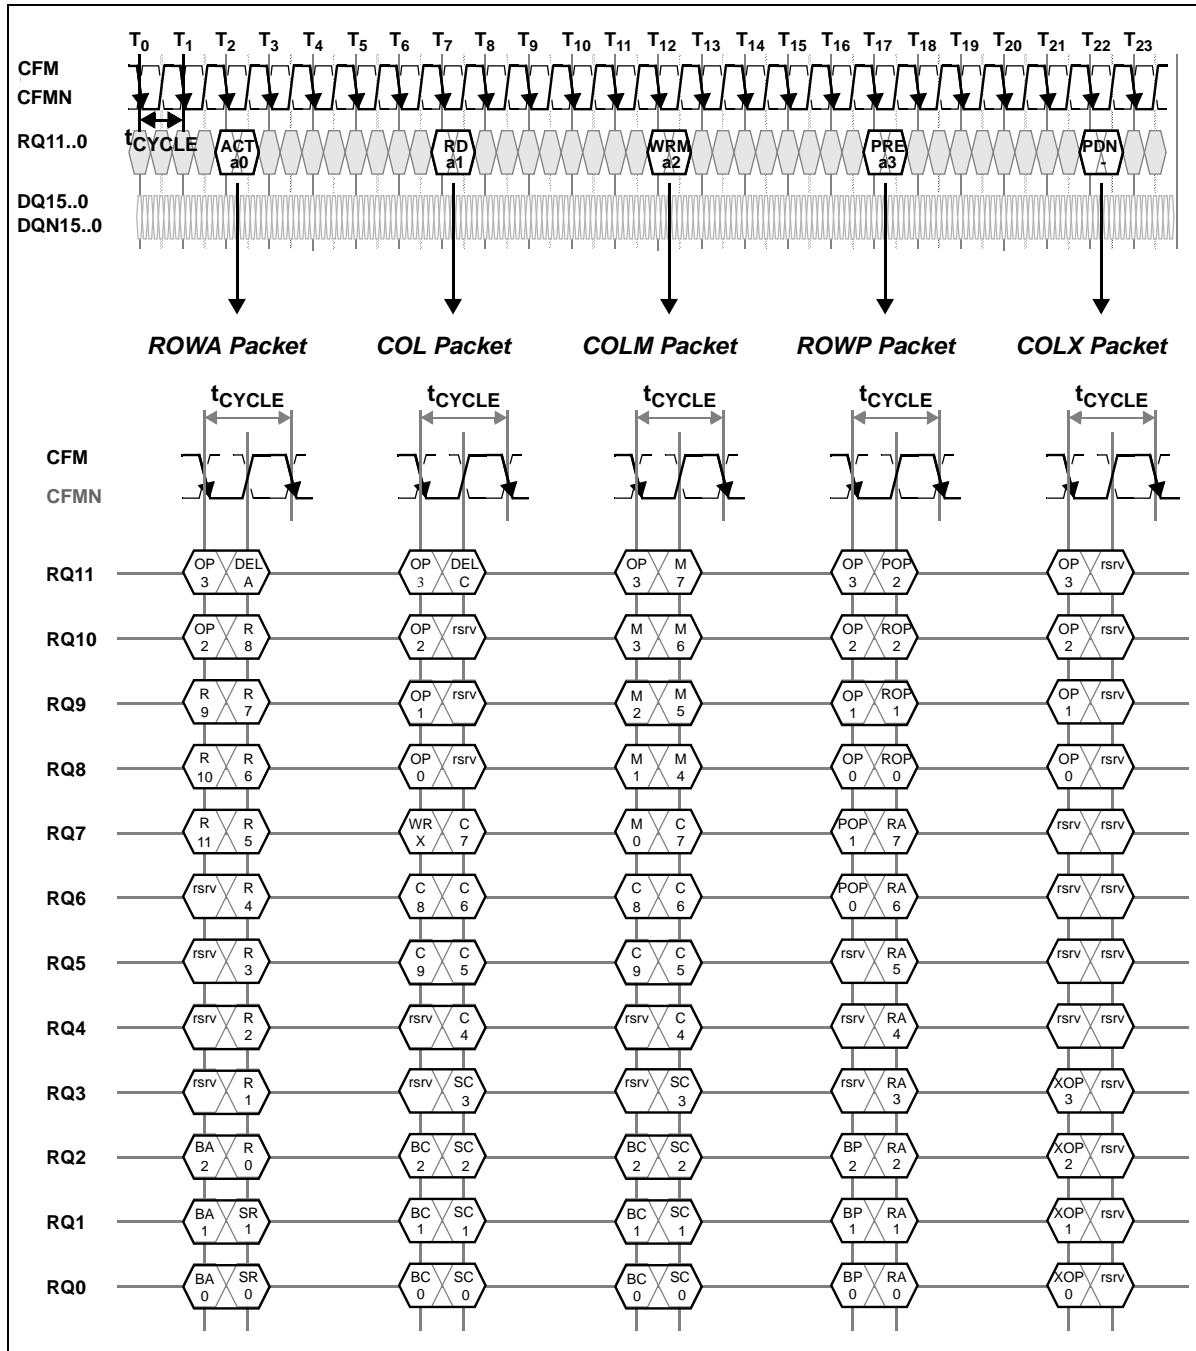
$T_0$ $T_1$ $T_2$ $T_3$ $T_4$ $T_5$ $T_6$ $T_7$ $T_8$ $T_9$ $T_{10}$ $T_{11}$ $T_{12}$ $T_{13}$ $T_{14}$ $T_{15}$ $T_{16}$ $T_{17}$ $T_{18}$ $T_{19}$ $T_{20}$ $T_{21}$ $T_{22}$ $T_{23}$

CFM
CFMN
RQ11..0
$t_{CYCLE}$
ACT a0
RD a1
WRM a2
PRE a3
PDN -
DQ15..0
DQN15..0

ROWA Packet
COL Packet
COLM Packet
ROWP Packet
COLX Packet

$t_{CYCLE}$ $t_{CYCLE}$ $t_{CYCLE}$ $t_{CYCLE}$ $t_{CYCLE}$

CFM
CFMN

| | ROWA Packet | COL Packet | COLM Packet | ROWP Packet | COLX Packet |
|---|---|---|---|---|---|
| RQ11 | OP 3 / DEL A | OP 3 / DEL C | OP 3 / M 7 | OP 3 / POP 2 | OP 3 / rsrv |
| RQ10 | OP 2 / R 8 | OP 2 / rsrv | M 3 / M 6 | OP 2 / ROP 2 | OP 2 / rsrv |
| RQ9 | R 9 / R 7 | OP 1 / rsrv | M 2 / M 5 | OP 1 / ROP 1 | OP 1 / rsrv |
| RQ8 | R 10 / R 6 | OP 0 / rsrv | M 1 / M 4 | OP 0 / ROP 0 | OP 0 / rsrv |
| RQ7 | R 11 / R 5 | WR X / C 7 | M 0 / C 7 | POP 1 / RA 7 | rsrv / rsrv |
| RQ6 | rsrv / R 4 | C 8 / C 6 | C 8 / C 6 | POP 0 / RA 6 | rsrv / rsrv |
| RQ5 | rsrv / R 3 | C 9 / C 5 | C 9 / C 5 | rsrv / RA 5 | rsrv / rsrv |
| RQ4 | rsrv / R 2 | rsrv / C 4 | rsrv / C 4 | rsrv / RA 4 | rsrv / rsrv |
| RQ3 | rsrv / R 1 | rsrv / SC 3 | rsrv / SC 3 | rsrv / RA 3 | XOP 3 / rsrv |
| RQ2 | BA 2 / R 0 | BC 2 / SC 2 | BC 2 / SC 2 | BP 2 / RA 2 | XOP 2 / rsrv |
| RQ1 | BA 1 / SR 1 | BC 1 / SC 1 | BC 1 / SC 1 | BP 1 / RA 1 | XOP 1 / rsrv |
| RQ0 | BA 0 / SR 0 | BC 0 / SC 0 | BC 0 / SC 0 | BP 0 / RA 0 | XOP 0 / rsrv |